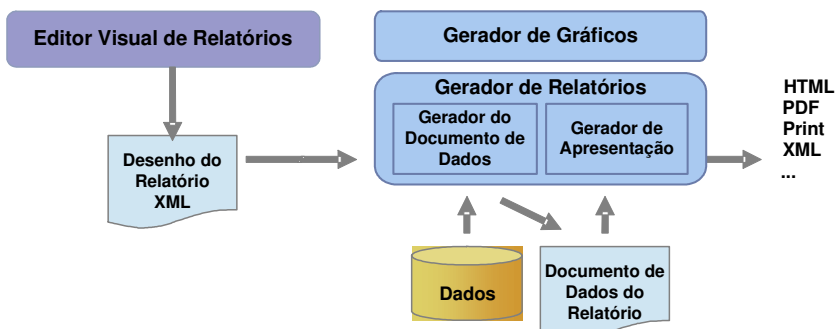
Editor Visual de Relatórios

Desenho do Relatório XML

Gerador de Gráficos

Gerador de Relatórios

Gerador do Documento de Dados

Gerador de Apresentação

HTML
PDF
Print
XML
...

Dados

Documento de Dados do Relatório